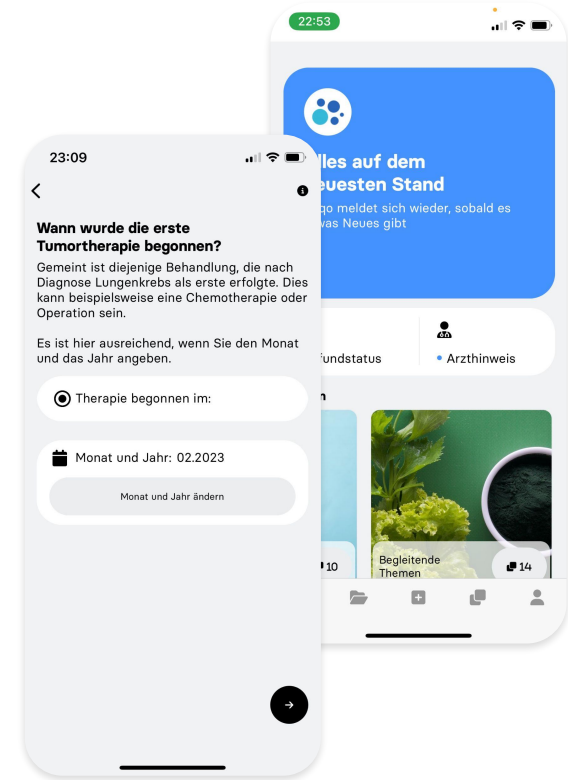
22:53

lles auf dem
euesten Stand

go meldet sich wieder, sobald es
vas Neues gibt

fundstatus

Arzthinweis

n

10

Begleitende Themen

14

23:09

Wann wurde die erste Tumortherapie begonnen?

Gemeint ist diejenige Behandlung, die nach Diagnose Lungenkrebs als erste erfolgte. Dies kann beispielsweise eine Chemotherapie oder Operation sein.

Es ist hier ausreichend, wenn Sie den Monat und das Jahr angeben.

Therapie begonnen im:

Monat und Jahr: 02.2023

Monat und Jahr ändern